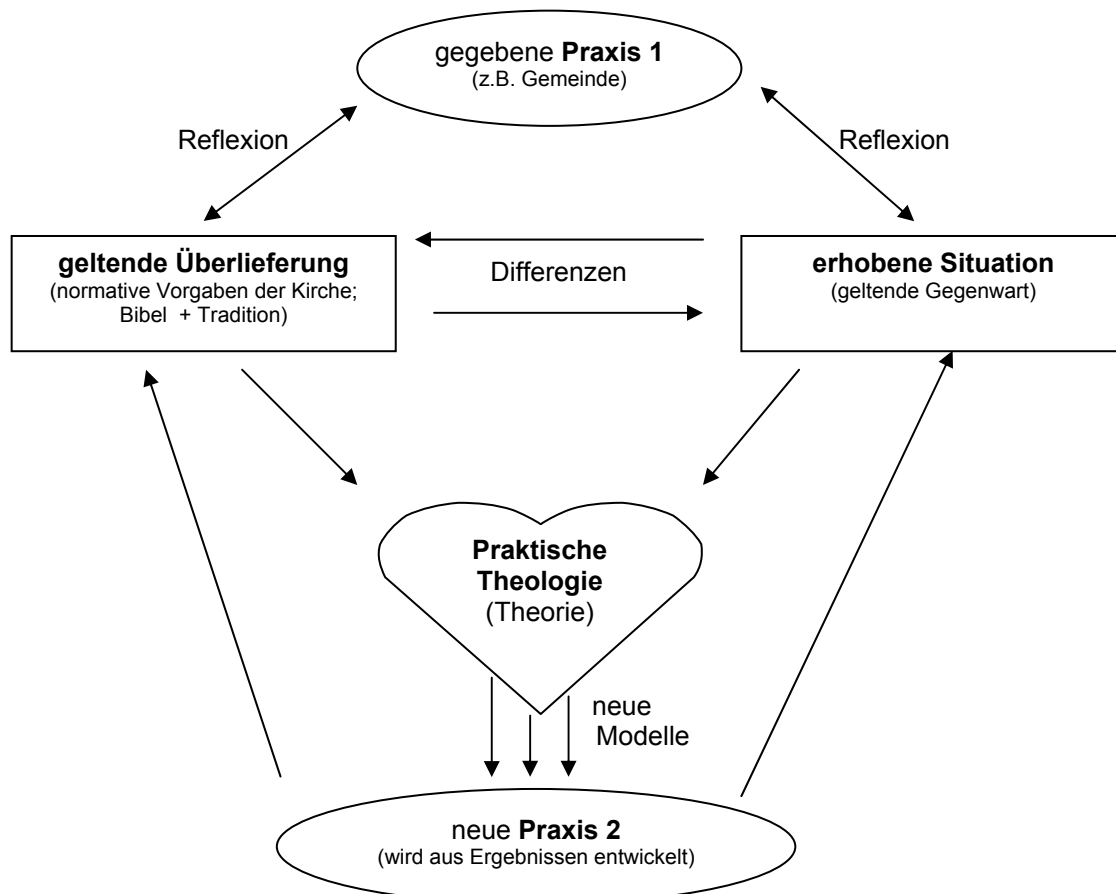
gegebene **Praxis 1**
(z.B. Gemeinde)

Reflexion

Reflexion

**geltende Überlieferung**
(normative Vorgaben der Kirche; Bibel + Tradition)

Differenzen

**erhobene Situation**
(geltende Gegenwart)

**Praktische Theologie**
(Theorie)

neue Modelle

neue **Praxis 2**
(wird aus Ergebnissen entwickelt)